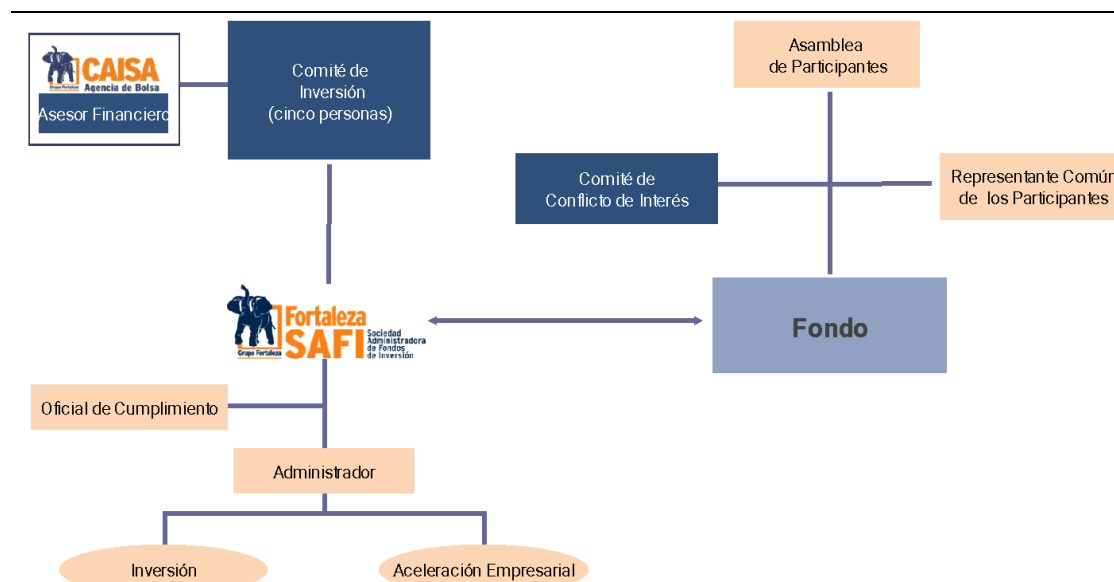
CAISA
Grupo Fortaleza
Agencia de Bolsa
Asesor Financiero

Comité de Inversión (cinco personas)

Asamblea de Participantes

Comité de Conflicto de Interés

Representante Común de los Participantes

Fortaleza SAFI
Grupo Fortaleza
Sociedad Administradora de Fondos de Inversión

Fondo

Oficial de Cumplimiento

Administrador

Inversión

Aceleración Empresarial